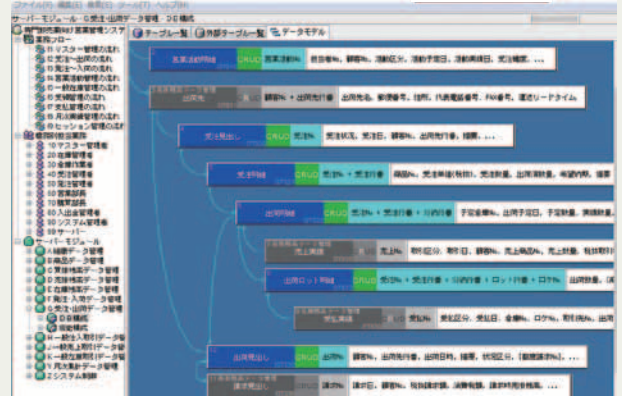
ファイル(F) 編集(E) 表示(V) ツール(T) ヘルプ(H)
サーバーモジュール・G受注・出荷データ管理・3G構成

テーブル一覧 | 外部テーブル一覧 | データモデル

業務フロー
01 マスター管理の流れ
02 受注・出荷の流れ
03 発注・入荷の流れ
04 営業活動管理の流れ
05 一般在庫管理の流れ
06 債権管理の流れ
07 支払管理の流れ
08 月次業務管理の流れ
09 セッション管理の流れ
業務階層系
10 マスター管理
20 在庫管理
30 出荷管理
40 受注管理
50 発注管理
60 入荷管理
70 債権回収
80 入出金管理
90 システム管理
99 サーバー
サーバーモジュール
A 補助データ管理
B 商品データ管理
C 営業活動データ管理
D 在庫データ管理
E 債権データ管理
F 発注・入荷データ管理
G 受注・出荷データ管理
H 一般注入荷行データ管理
I 一般注入荷行データ管理
K 一般注出荷行データ管理
Y 月次集計データ管理
Z システム制御

営業活動明細 | CRUD | 営業活動No. | 担当者No.，顧客No.，活動区分，活動予定日，活動実績日，見込確度，...

出荷先 | 顧客No.＋出荷先行番 | 出荷先名，郵便番号，住所，代表電話番号，FAX番号，運送リードタイム

受注見出し | CRUD | 受注No. | 受注状況，受注日，顧客No.，出荷先行番，摘要，...

受注明細 | CRUD | 受注No.＋受注行番 | 商品No.，受注単価(税抜)，受注数量，出荷済数量，希望納期，摘要

出荷明細 | CRUD | 受注No.＋受注行番＋分納行番 | 予定金額No.，出荷予定日，予定数量，実績数量，...

売上明細 | 売上No. | 取引区分，取引日，顧客No.，売上単価No.，売上数量，税抜売上...

出荷ロット明細 | CRUD | 受注No.＋受注行番＋分納行番＋ロット行番＋ロットNo. | 出荷数量，...

受払実績 | 受払No. | 受払区分，受払日，倉庫No.，ロットNo.，取引先No.，...

出荷見出し | CRUD | 出荷No. | 顧客No.，出荷先行番，出荷日時，摘要，状況区分，[勘定請求No.]，...

請求明細 | 請求No. | 請求日，顧客No.，税抜請求額，消費税額，請求時売掛残高，...